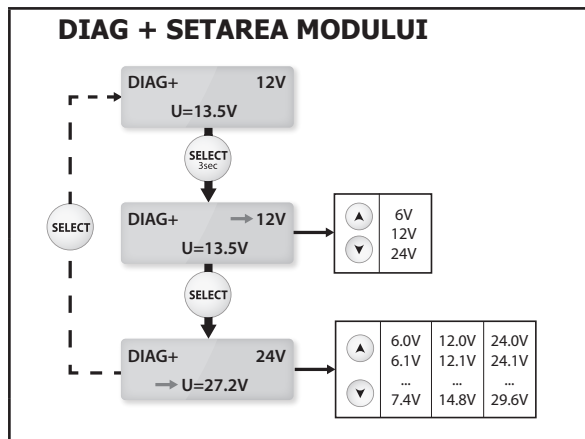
DIAG + SETAREA MODULUI

DIAG+ 12V
U=13.5V

SELECT
3sec

SELECT

DIAG+ → 12V
U=13.5V

| ▲ ▼ | 6V<br>12V<br>24V |
|---|---|

SELECT

DIAG+ 24V
→ U=27.2V

| ▲ ▼ | 6.0V<br>6.1V<br>...<br>7.4V | 12.0V<br>12.1V<br>...<br>14.8V | 24.0V<br>24.1V<br>...<br>29.6V |
|---|---|---|---|